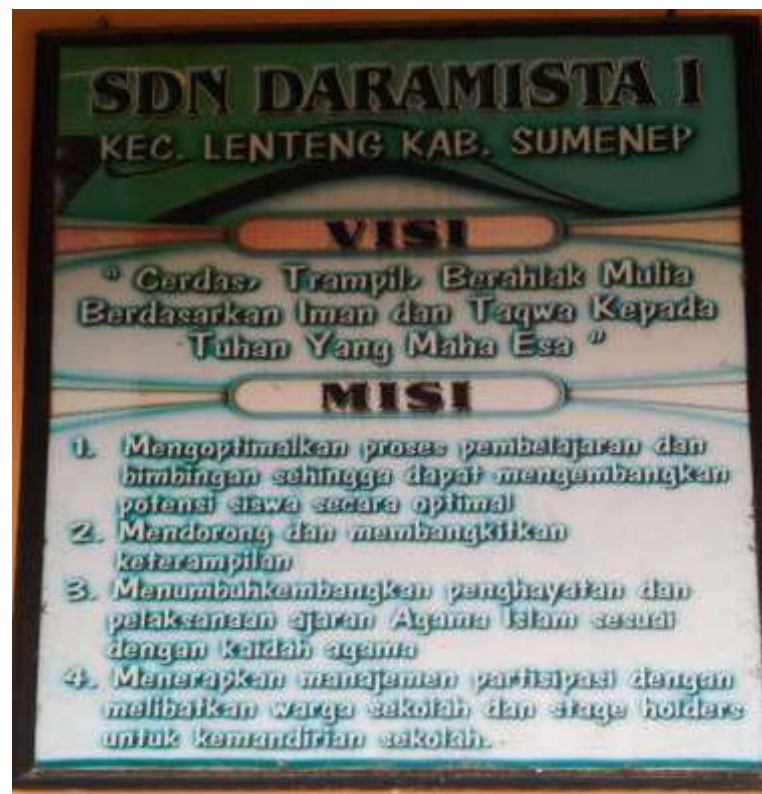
SDN DARAMISTA I
KEC. LENTENG KAB. SUMENEP

VISI

" Cerdas, Trampil, Berahlak Mulia Berdasarkan Iman dan Taqwa Kepada Tuhan Yang Maha Esa "

MISI

1. Mengoptimalkan proses pembelajaran dan bimbingan sehingga dapat mengembangkan potensi siswa secara optimal
2. Mendorong dan membangkitkan keterampilan
3. Menumbuhkembangkan penghayatan dan pelaksanaan ajaran Agama Islam sesuai dengan kaidah agama
4. Menerapkan manajemen partisipasi dengan melibatkan warga sekolah dan stage holders untuk kemandirian sekolah.